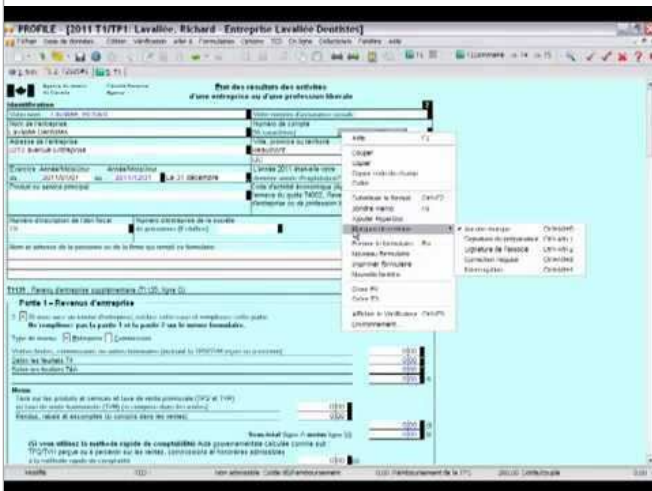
PROFILE - [2011 T1/TP1: Lavallée, Richard - Entreprise Lavallée Dentistes]

État des résultats des activités d'une entreprise ou d'une profession libérale

Identification

Nom de l'entreprise
Lavallée Dentistes

Adresse de l'entreprise

Exercice
Année/Mois/Jour 2011/01/01
Année/Mois/Jour 2011/12/31
Le 31 décembre

Produit ou service principal

T2125 Revenu d'entreprise supplémentaire (T1 135, ligne 9)

Partie 1 – Revenus d'entreprise

Ne remplissez pas la partie 1 et la partie 3 de la même formulaire.

Type de revenu: Entreprise Commission

Ventes

Aide
Couper
Copier
Coller
Substituer le travail
Joindre memo
Ajouter hyperlien
Marquer le champ
Revoir le formulaire
Nouveau formulaire
Supprimer formulaire
Nouvelle feuille
Case F5
Case F3
Afficher le formulaire
Environnement

À revoir marqué
Signature du préparateur
Signature de l'associé
Correction requise
Estimé/option

Modifié
Non admissible
Remboursement de la TPS
Modifié